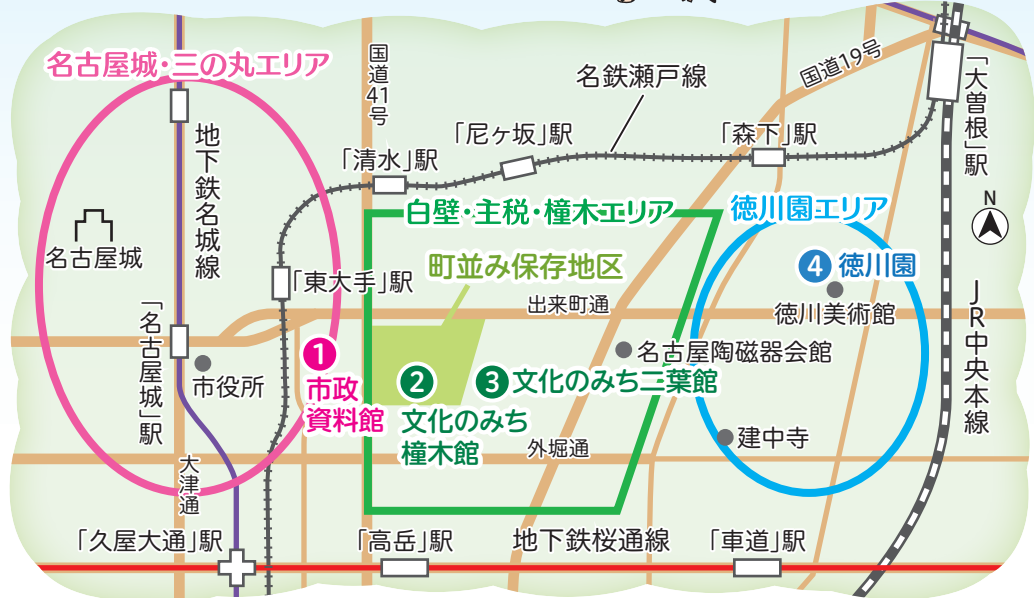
名古屋城・三の丸エリア

国道41号

名鉄瀬戸線

国道19号

「大曽根」駅

「尼ヶ坂」駅

「森下」駅

「清水」駅

地下鉄名城線

名古屋城

白壁・主税・橦木エリア

徳川園エリア

N

町並み保存地区

④ 徳川園

「東大手」駅

出来町通

徳川美術館

JR中央本線

「名古屋城」駅

市役所

① 市政資料館

② 文化のみち橦木館

③ 文化のみち二葉館

名古屋陶磁器会館

建中寺

外堀通

大津通

「久屋大通」駅

「高岳」駅

地下鉄桜通線

「車道」駅